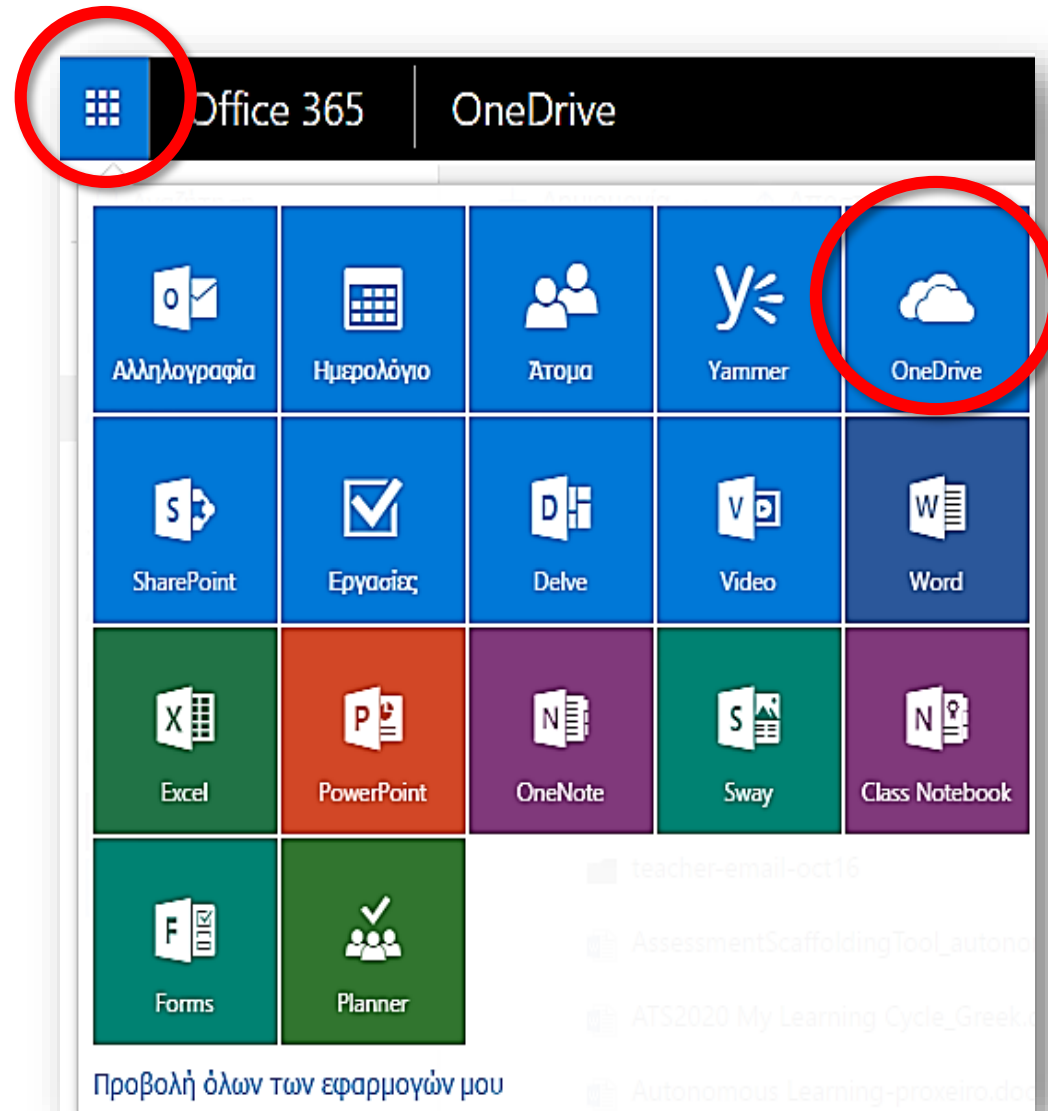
Office 365 | OneDrive

Αλληλογραφία
Ημερολόγιο
Άτομα
Yammer
OneDrive
SharePoint
Εργασίες
Delve
Video
Word
Excel
PowerPoint
OneNote
Sway
Class Notebook
Forms
Planner

teacher-email-oct16
AssessmentScaffoldingTool_autono
ATS2020 My Learning Cycle_Greek.
Autonomous Learning-proxeiro.doc

Προβολή όλων των εφαρμογών μου